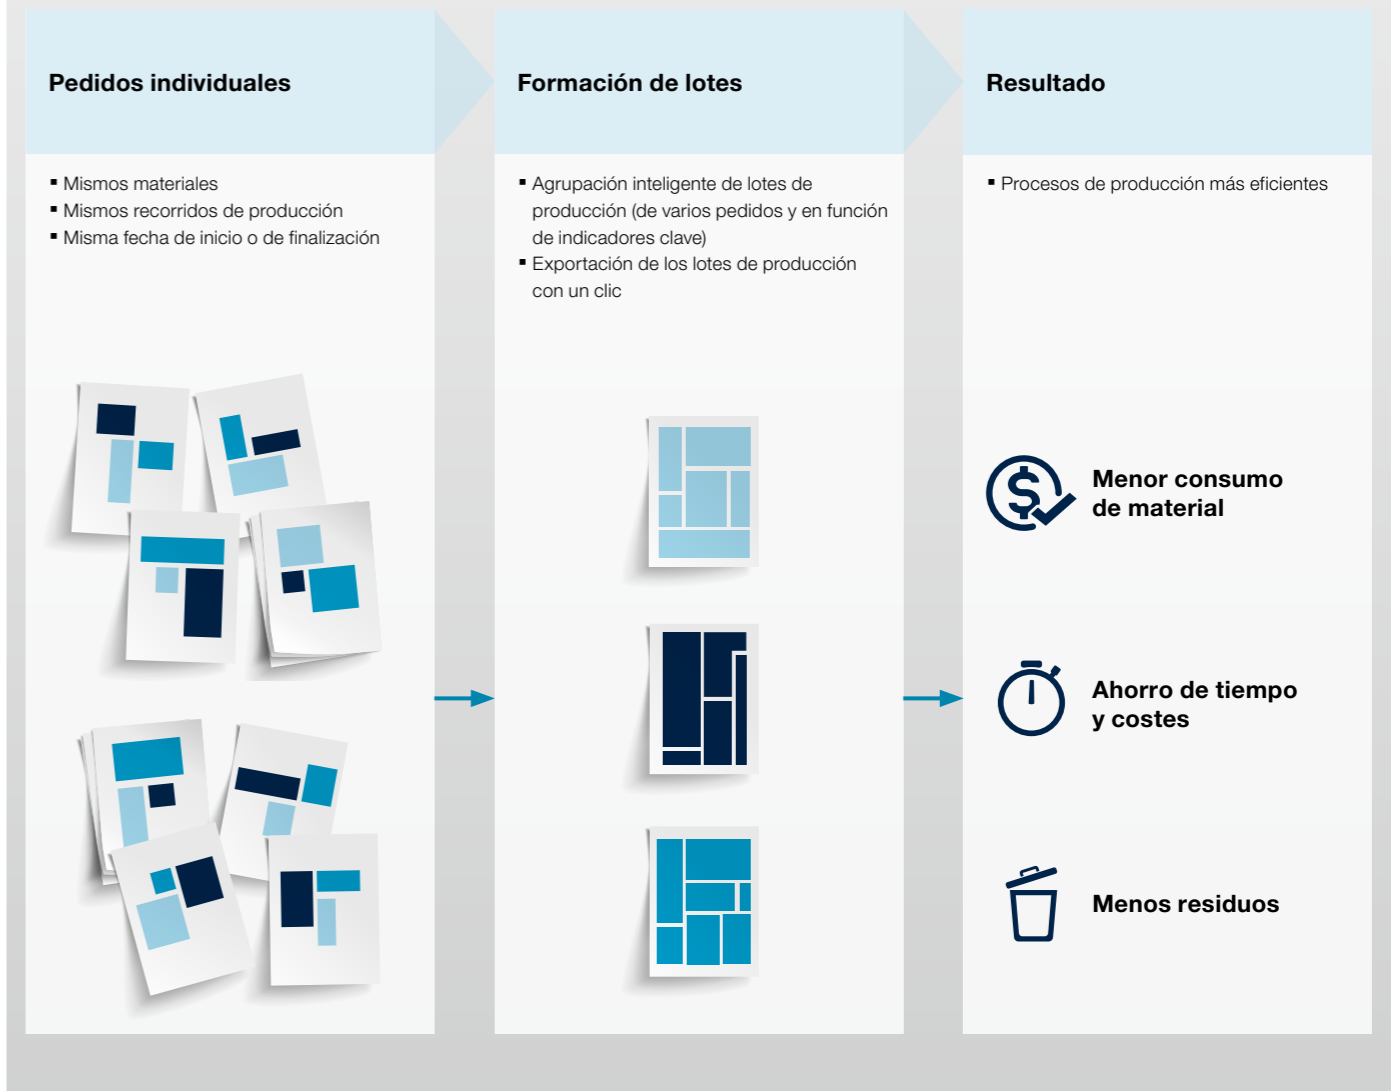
Pedidos individuales

▪ Mismos materiales
▪ Mismos recorridos de producción
▪ Misma fecha de inicio o de finalización

Formación de lotes

▪ Agrupación inteligente de lotes de producción (de varios pedidos y en función de indicadores clave)
▪ Exportación de los lotes de producción con un clic

Resultado

▪ Procesos de producción más eficientes

Menor consumo de material

Ahorro de tiempo y costes

Menos residuos